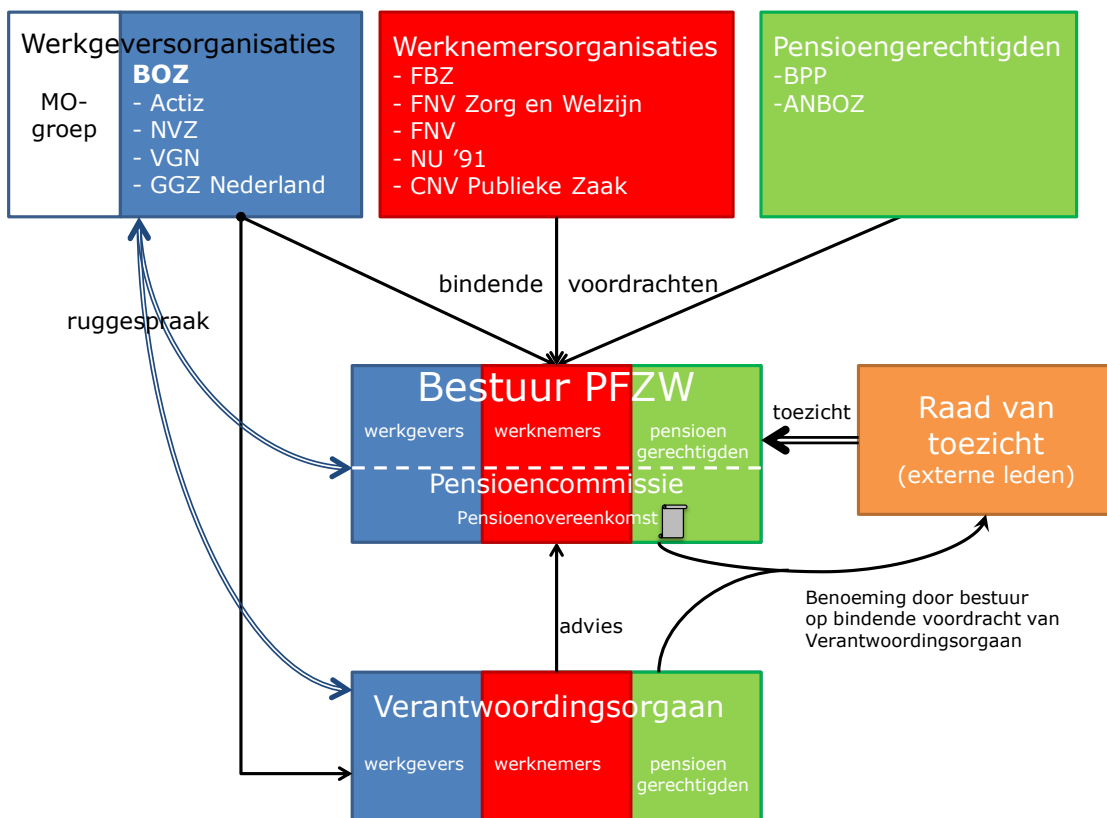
Werkgeversorganisaties

MO-groep

BOZ
- Actiz
- NVZ
- VGN
- GGZ Nederland

Werknemersorganisaties
- FBZ
- FNV Zorg en Welzijn
- FNV
- NU '91
- CNV Publieke Zaak

Pensioengerechtigden
-BPP
-ANBOZ

bindende voordrachten

ruggespraak

Bestuur PFZW

werkgevers

werknemers

pensioen gerechtigden

toezicht

Raad van toezicht
(externe leden)

Pensioencommissie

Pensioenovereenkomst

advies

Benoeming door bestuur op bindende voordracht van Verantwoordingsorgaan

Verantwoordingsorgaan

werkgevers

werknemers

pensioen gerechtigden